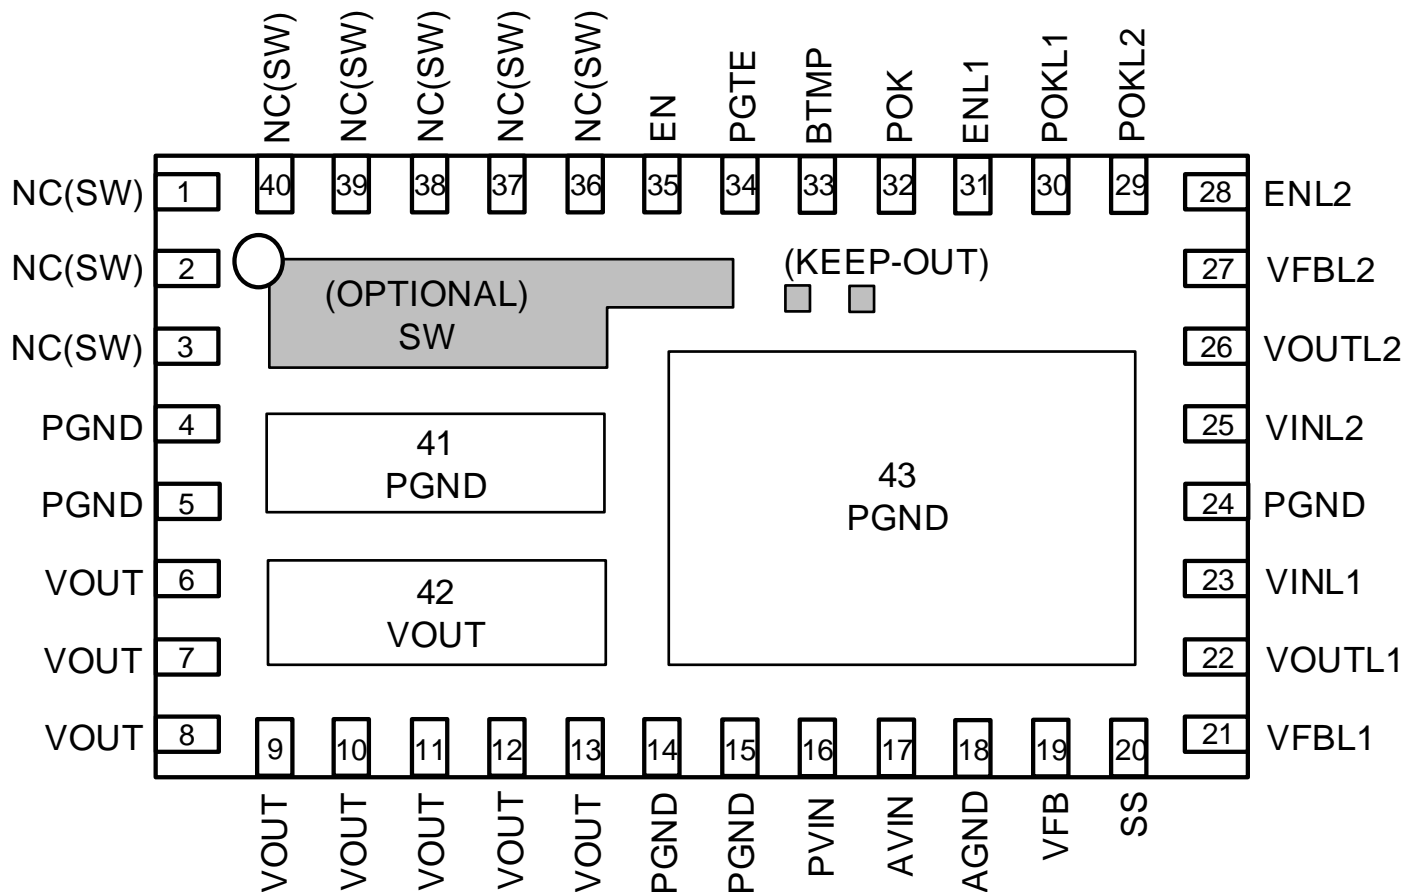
NC(SW) NC(SW) NC(SW) NC(SW) NC(SW) EN PGTE BTMP POK ENL1 POKL1 POKL2

40 39 38 37 36 35 34 33 32 31 30 29

NC(SW) 1
NC(SW) 2
NC(SW) 3
PGND 4
PGND 5
VOUT 6
VOUT 7
VOUT 8

28 ENL2
27 VFBL2
26 VOUTL2
25 VINL2
24 PGND
23 VINL1
22 VOUTL1
21 VFBL1

(OPTIONAL)
SW

(KEEP-OUT)

41
PGND

42
VOUT

43
PGND

9 10 11 12 13 14 15 16 17 18 19 20

VOUT VOUT VOUT VOUT VOUT PGND PGND PVIN AVIN AGND VFB SS